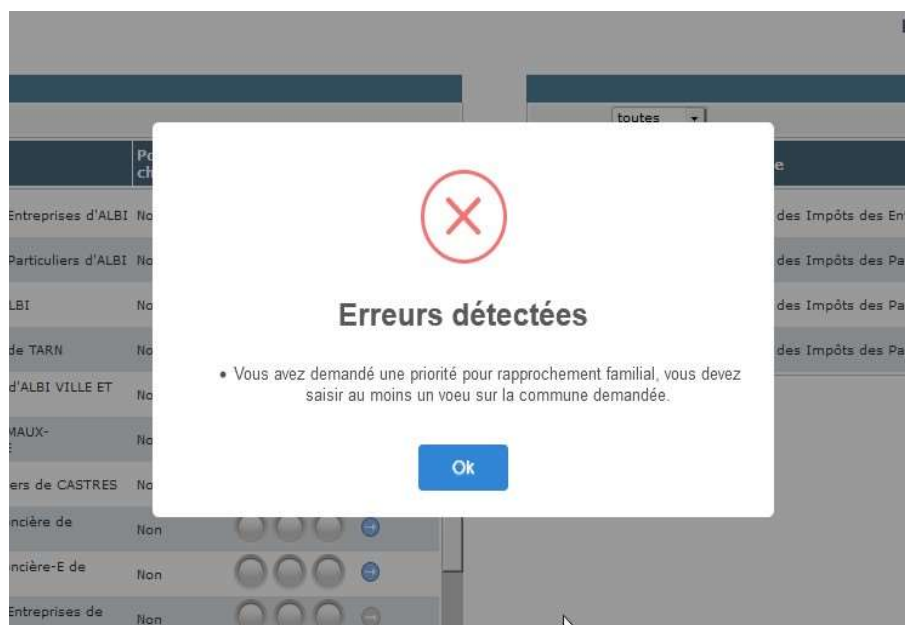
toutes

Po
ch

e

Entreprises d'ALBI No
Particuliers d'ALBI No
LBI No
de TARN No
d'ALBI VILLE ET No
MAUX- No
ers de CASTRES No
ncière de Non
ncière-E de Non
Entreprises de Non

des Impôts des Ent
des Impôts des Pa
des Impôts des Pa
des Impôts des Pa

Erreurs détectées

• Vous avez demandé une priorité pour rapprochement familial, vous devez saisir au moins un voeu sur la commune demandée.

Ok